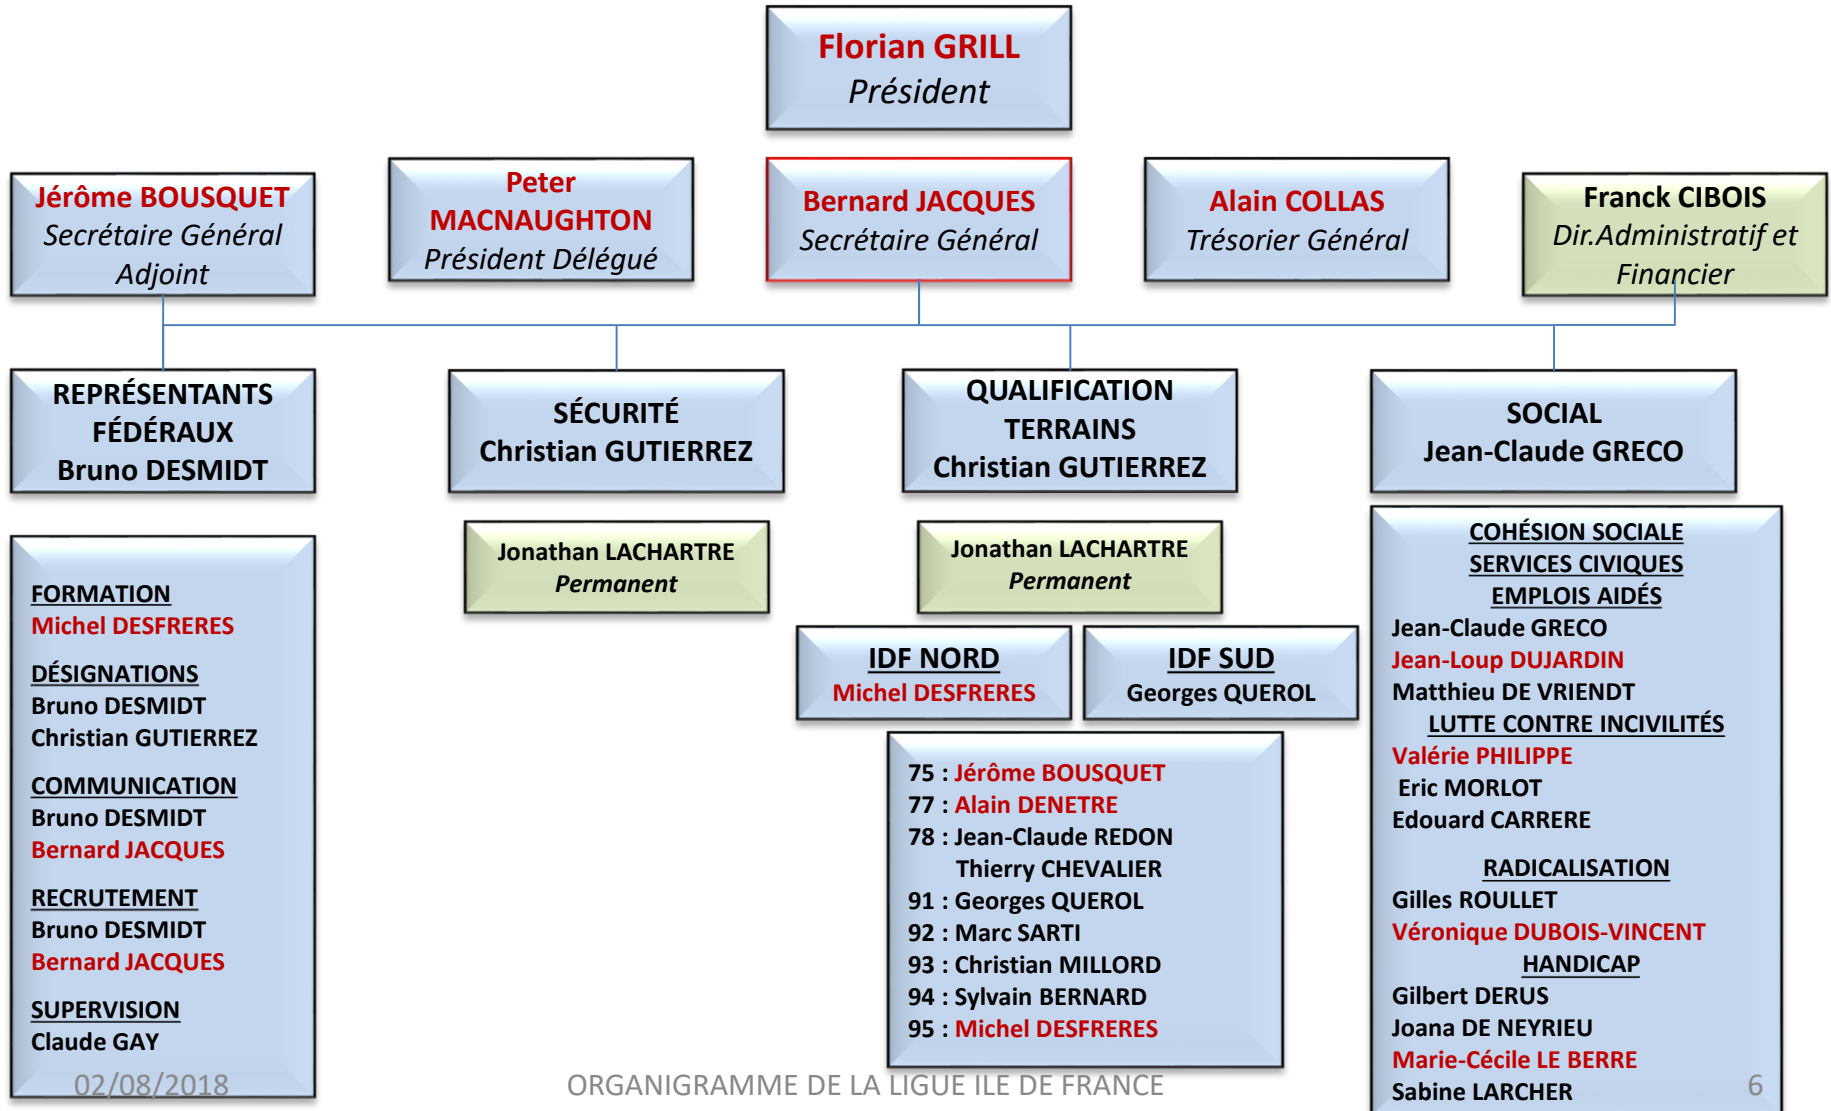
Florian GRILL
Président

Jérôme BOUSQUET
Secrétaire Général Adjoint

Peter MACNAUGHTON
Président Délégué

Bernard JACQUES
Secrétaire Général

Alain COLLAS
Trésorier Général

Franck CIBOIS
Dir.Administratif et Financier

REPRÉSENTANTS FÉDÉRAUX
Bruno DESMIDT

SÉCURITÉ
Christian GUTIERREZ

QUALIFICATION TERRAINS
Christian GUTIERREZ

SOCIAL
Jean-Claude GRECO

FORMATION
Michel DESFRERES

DÉSIGNATIONS
Bruno DESMIDT
Christian GUTIERREZ

COMMUNICATION
Bruno DESMIDT
Bernard JACQUES

RECRUTEMENT
Bruno DESMIDT
Bernard JACQUES

SUPERVISION
Claude GAY

Jonathan LACHARTRE
Permanent

Jonathan LACHARTRE
Permanent

IDF NORD
Michel DESFRERES

IDF SUD
Georges QUEROL

75 : Jérôme BOUSQUET
77 : Alain DENETRE
78 : Jean-Claude REDON
Thierry CHEVALIER
91 : Georges QUEROL
92 : Marc SARTI
93 : Christian MILLORD
94 : Sylvain BERNARD
95 : Michel DESFRERES

COHÉSION SOCIALE
SERVICES CIVIQUES
EMPLOIS AIDÉS
Jean-Claude GRECO
Jean-Loup DUJARDIN
Matthieu DE VRIENDT
LUTTE CONTRE INCIVILITÉS
Valérie PHILIPPE
Eric MORLOT
Edouard CARRERE

RADICALISATION
Gilles ROULLET
Véronique DUBOIS-VINCENT
HANDICAP
Gilbert DERUS
Joana DE NEYRIEU
Marie-Cécile LE BERRE
Sabine LARCHER

02/08/2018
ORGANIGRAMME DE LA LIGUE ILE DE FRANCE
6